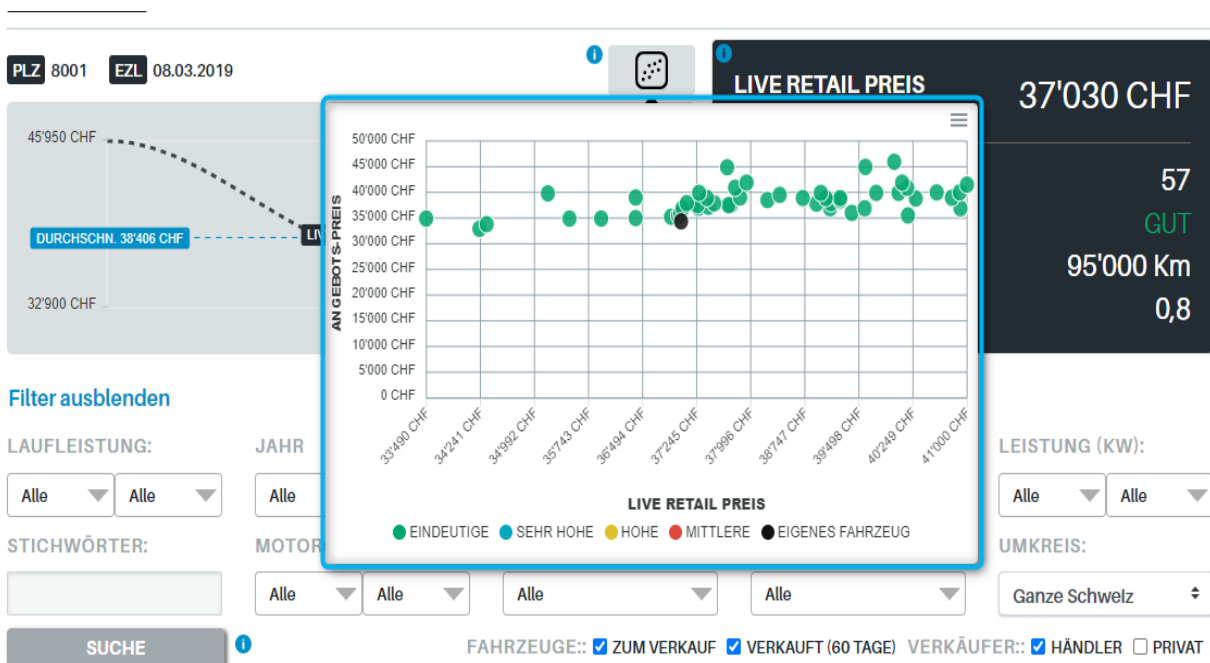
PLZ 8001 EZL 08.03.2019

i

i

LIVE RETAIL PREIS

37'030 CHF

57

GUT

95'000 Km

0,8

45'950 CHF

DURCHSCHN. 38'406 CHF

LIV

32'900 CHF

ANGEBOTS-PREIS

50'000 CHF
45'000 CHF
40'000 CHF
35'000 CHF
30'000 CHF
25'000 CHF
20'000 CHF
15'000 CHF
10'000 CHF
5'000 CHF
0 CHF

33'490 CHF
34'241 CHF
34'992 CHF
35'743 CHF
36'494 CHF
37'245 CHF
37'996 CHF
38'747 CHF
39'498 CHF
40'249 CHF
41'000 CHF

LIVE RETAIL PREIS

EINDEUTIGE SEHR HOHE HOHE MITTLERE EIGENES FAHRZEUG

Filter ausblenden

LAUFLEISTUNG:

Alle Alle

JAHR

Alle

LEISTUNG (KW):

Alle Alle

STICHWÖRTER:

MOTOR

UMKREIS:

Alle Alle

Alle

Alle

Ganze Schweiz

SUCHE

i

FAHRZEUGE:: ZUM VERKAUF VERKAUFT (60 TAGE) VERKÄUFER:: HÄNDLER PRIVAT